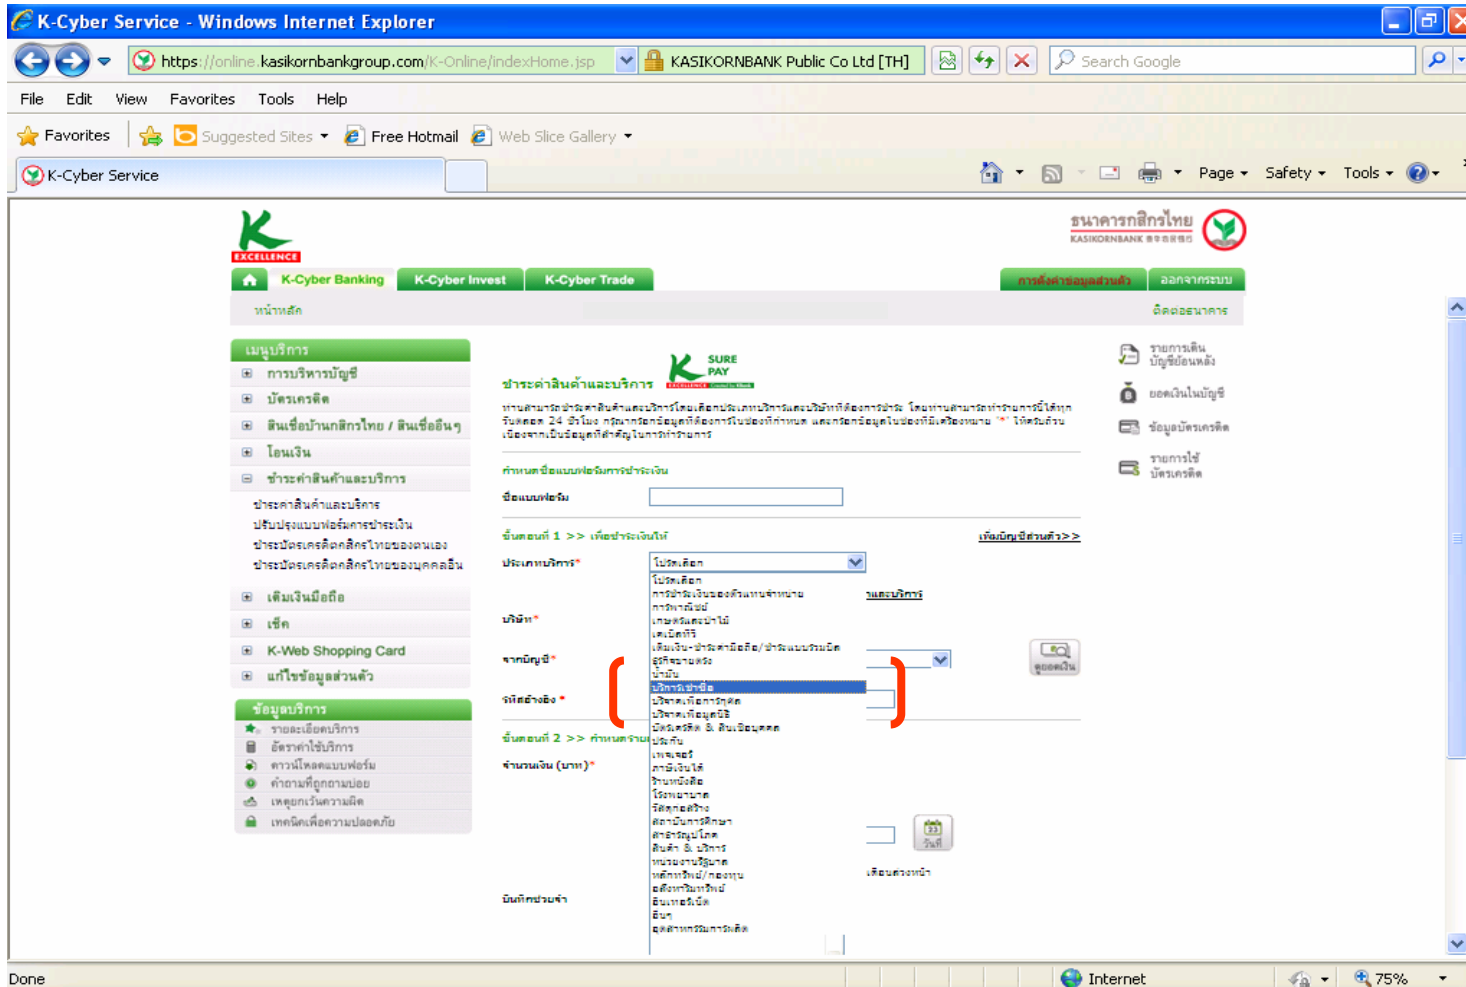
K-Cyber Service - Windows Internet Explorer

https://online.kasikornbankgroup.com/K-Online/indexHome.jsp KASIKORNBANK Public Co Ltd [TH] Search Google

File Edit View Favorites Tools Help

Favorites Suggested Sites Free Hotmail Web Slice Gallery

K-Cyber Service

Page Safety Tools

EXCELLENCE

ธนาคารกสิกรไทย KASIKORNBANK

K-Cyber Banking K-Cyber Invest K-Cyber Trade การตั้งค่าข้อมูลส่วนตัว ออกจากระบบ

หน้าหลัก ติดต่อธนาคาร

เมนูบริการ
การบริหารบัญชี
บัตรเครดิต
สินเชื่อบ้านกสิกรไทย / สินเชื่ออื่นๆ
โอนเงิน
ชำระค่าสินค้าและบริการ
ชำระค่าสินค้าและบริการ
ปรับปรุงแบบฟอร์มการชำระเงิน
ชำระบัตรเครดิตกสิกรไทยของตนเอง
ชำระบัตรเครดิตกสิกรไทยของบุคคลอื่น
เติมเงินมือถือ
เช็ค
K-Web Shopping Card
แก้ไขข้อมูลส่วนตัว

ข้อมูลบริการ
รายละเอียดบริการ
อัตราค่าใช้บริการ
ดาวน์โหลดแบบฟอร์ม
คำถามที่ถูกถามบ่อย
เหตุยกเว้นความผิด
เทคนิคเพื่อความปลอดภัย

ชำระค่าสินค้าและบริการ SURE PAY

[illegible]

กำหนดชื่อแบบฟอร์มการชำระเงิน
ชื่อแบบฟอร์ม

ขั้นตอนที่ 1 >> เพื่อชำระเงินให้ เพิ่มบัญชีส่วนตัว>>
ประเภทบริการ* โปรดเลือก
โปรดเลือก
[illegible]
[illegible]
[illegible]
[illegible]
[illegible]
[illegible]
น้ำมัน
บริการเช่าซื้อ
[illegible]
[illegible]
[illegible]
ประกัน
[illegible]
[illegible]
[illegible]
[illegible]
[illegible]
สถาบันการศึกษา
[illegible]
สินค้า & บริการ
หน่วยงานรัฐบาล
หลักทรัพย์/กองทุน
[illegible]
อินเทอร์เน็ต
อื่นๆ
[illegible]
บริษัท* และบริการ
จากบัญชี* ยอดเงิน
รหัสอ้างอิง *
ขั้นตอนที่ 2 >> กำหนดรายการ
จำนวนเงิน (บาท)*
บันทึกช่วยจำ
เดือนล่วงหน้า

รายการเดินบัญชีย้อนหลัง
ยอดเงินในบัญชี
ข้อมูลบัตรเครดิต
รายการใช้บัตรเครดิต

Done Internet 75%